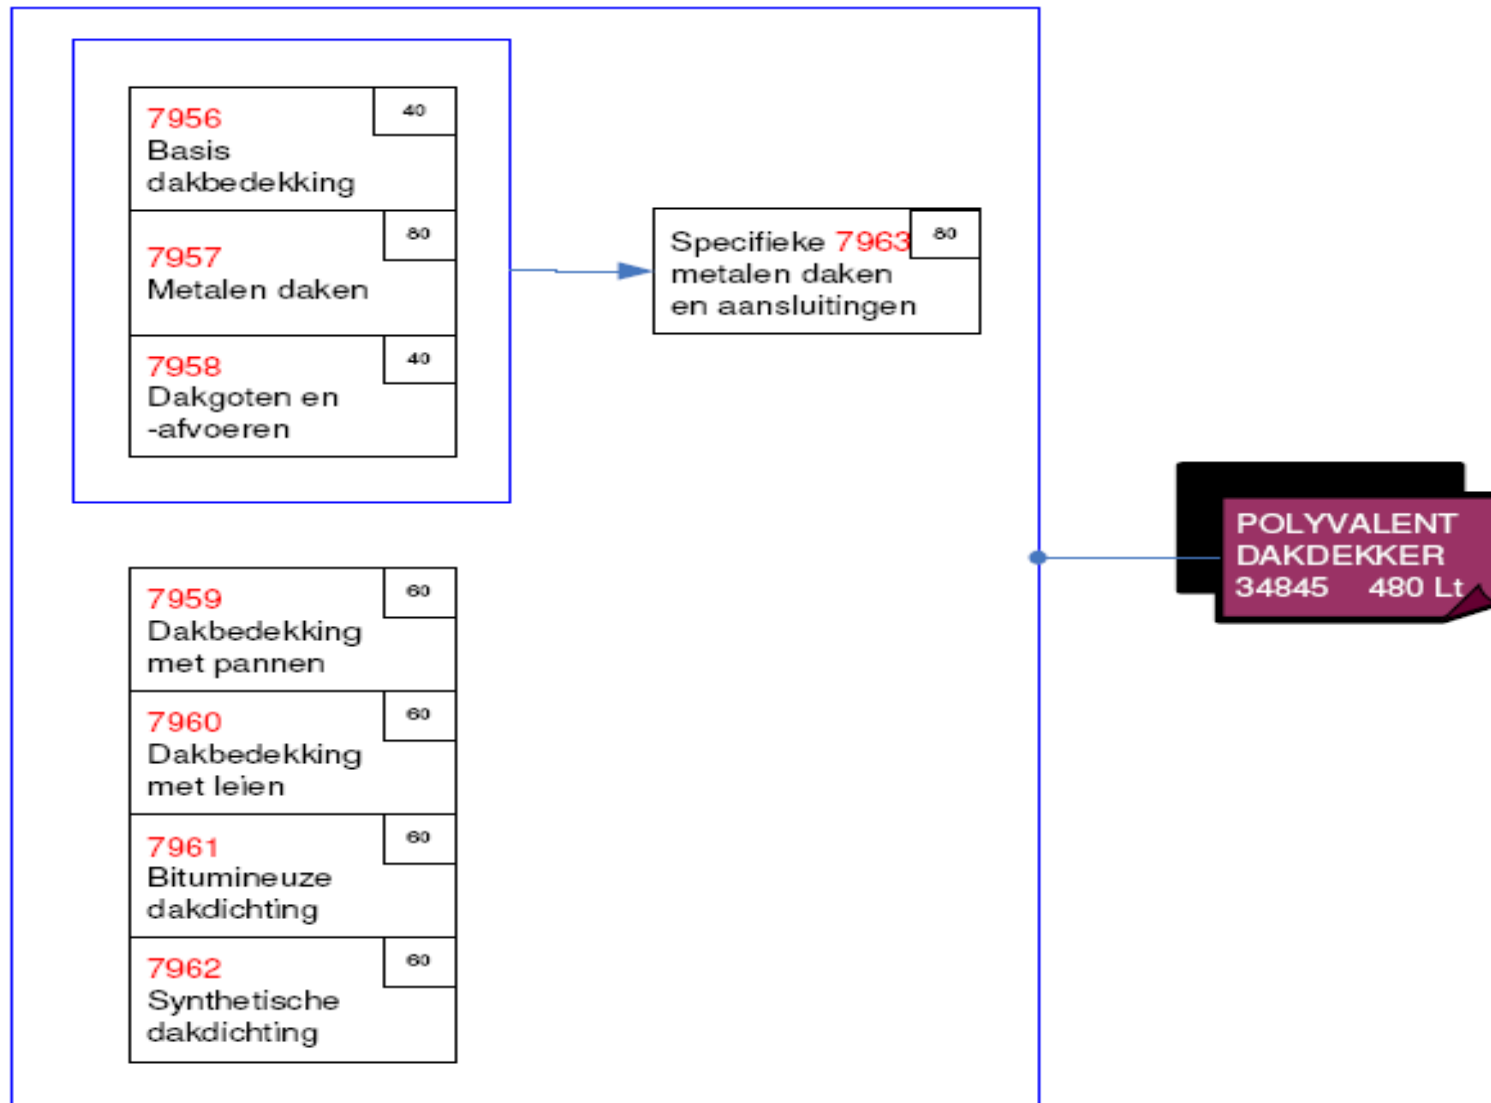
7956
Basis dakbedekking
40

7957
Metalen daken
80

7958
Dakgoten en -afvoeren
40

Specifieke 7963 metalen daken en aansluitingen
80

7959
Dakbedekking met pannen
60

7960
Dakbedekking met leien
60

7961
Bitumineuze dakdichting
60

7962
Synthetische dakdichting
60

POLYVALENT DAKDEKKER
34845 480 Lt